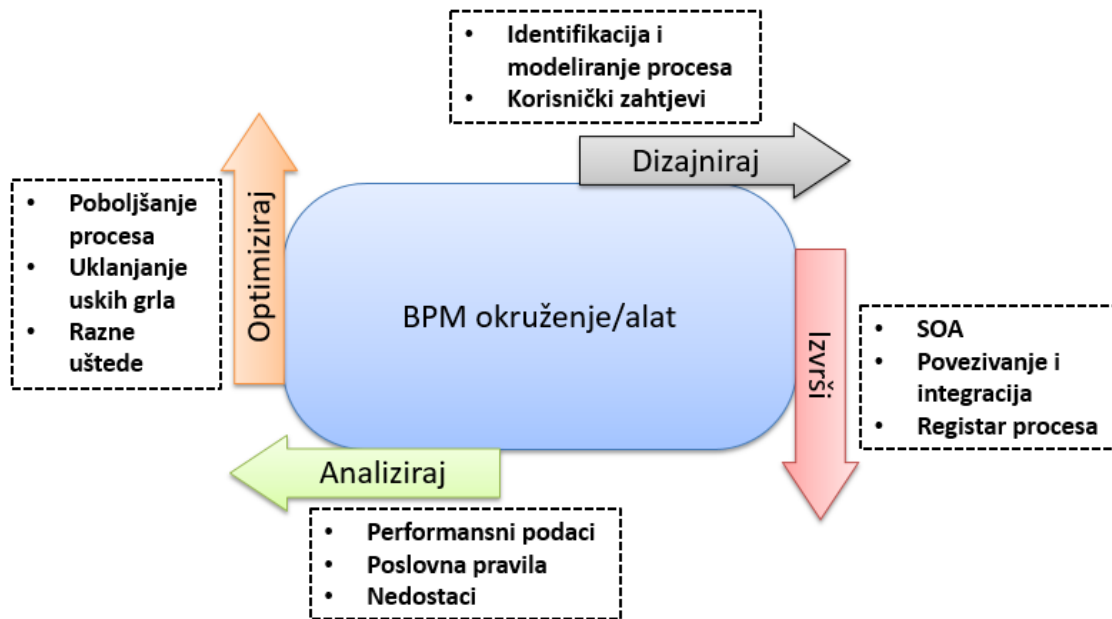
- Identifikacija i modeliranje procesa
- Korisnički zahtjevi

Dizajniraj

- Poboljšanje procesa
- Uklanjanje uskih grla
- Razne uštede

Optimiziraj

BPM okruženje/alat

Izvrši

- SOA
- Povezivanje i integracija
- Registar procesa

Analiziraj

- Performansni podaci
- Poslovna pravila
- Nedostaci